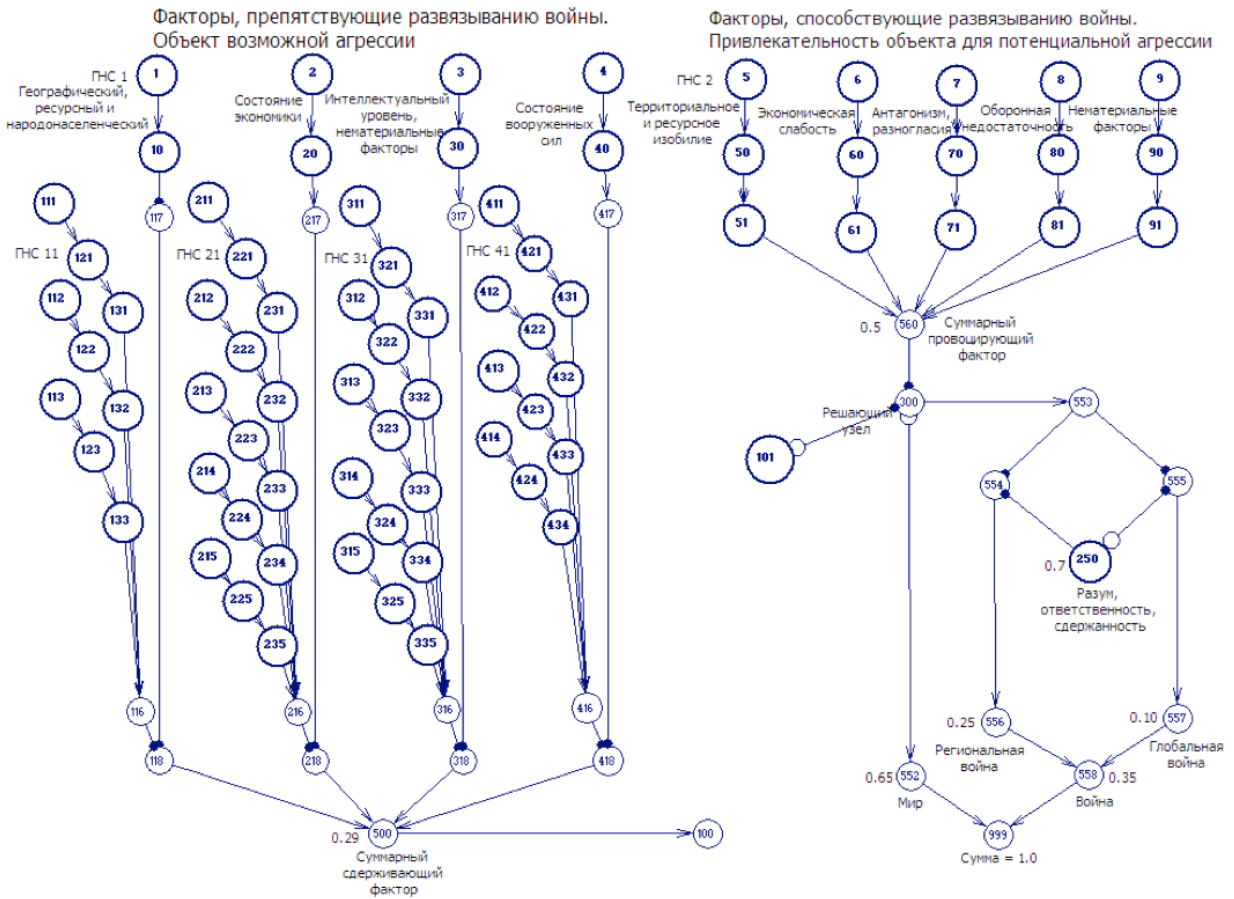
Факторы, препятствующие развязыванию войны.
Объект возможной агрессии

Факторы, способствующие развязыванию войны.
Привлекательность объекта для потенциальной агрессии

ГНС 1
Географический, ресурсный и народонаселенческий
1
10
117

Состояние экономики
2
20
217

Интеллектуальный уровень, нематериальные факторы
3
30
317

Состояние вооруженных сил
4
40
417

ГНС 2
Территориальное и ресурсное изобилие
5
50
51

Экономическая слабость
6
60
61

Антагонизм, разногласия
7
70
71

Оборонная недостаточность
8
80
81

Нематериальные факторы
9
90
91

111
ГНС 11
121
112
131
122
113
132
123
133
116
118

211
ГНС 21
221
212
231
222
213
232
223
214
233
224
215
234
225
235
216
218

311
ГНС 31
321
312
331
322
313
332
323
314
333
324
315
334
325
335
316
318

411
ГНС 41
421
412
431
422
413
432
423
414
433
424
434
416
418

0.29
500
Суммарный сдерживающий фактор
100

0.5
560
Суммарный провоцирующий фактор

Решающий узел
300
101
553
554
555
0.7
250
Разум, ответственность, сдержанность

0.25
556
Региональная война
0.10
557
Глобальная война
0.65
552
Мир
558
0.35
Война
999
Сумма = 1.0